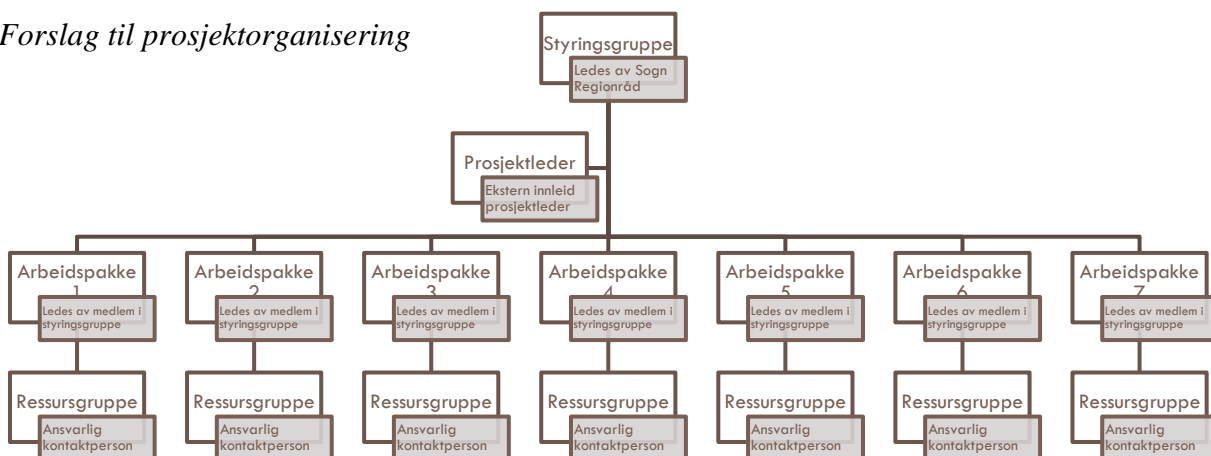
Forslag til prosjektorganisering

Styringsgruppe
Ledes av Sogn Regionråd

Prosjektleder
Ekstern innleid prosjektleder

Arbeidspakke 1
Ledes av medlem i styringsgruppe

Arbeidspakke 2
Ledes av medlem i styringsgruppe

Arbeidspakke 3
Ledes av medlem i styringsgruppe

Arbeidspakke 4
Ledes av medlem i styringsgruppe

Arbeidspakke 5
Ledes av medlem i styringsgruppe

Arbeidspakke 6
Ledes av medlem i styringsgruppe

Arbeidspakke 7
Ledes av medlem i styringsgruppe

Ressursgruppe
Ansvarlig kontaktperson

Ressursgruppe
Ansvarlig kontaktperson

Ressursgruppe
Ansvarlig kontaktperson

Ressursgruppe
Ansvarlig kontaktperson

Ressursgruppe
Ansvarlig kontaktperson

Ressursgruppe
Ansvarlig kontaktperson

Ressursgruppe
Ansvarlig kontaktperson